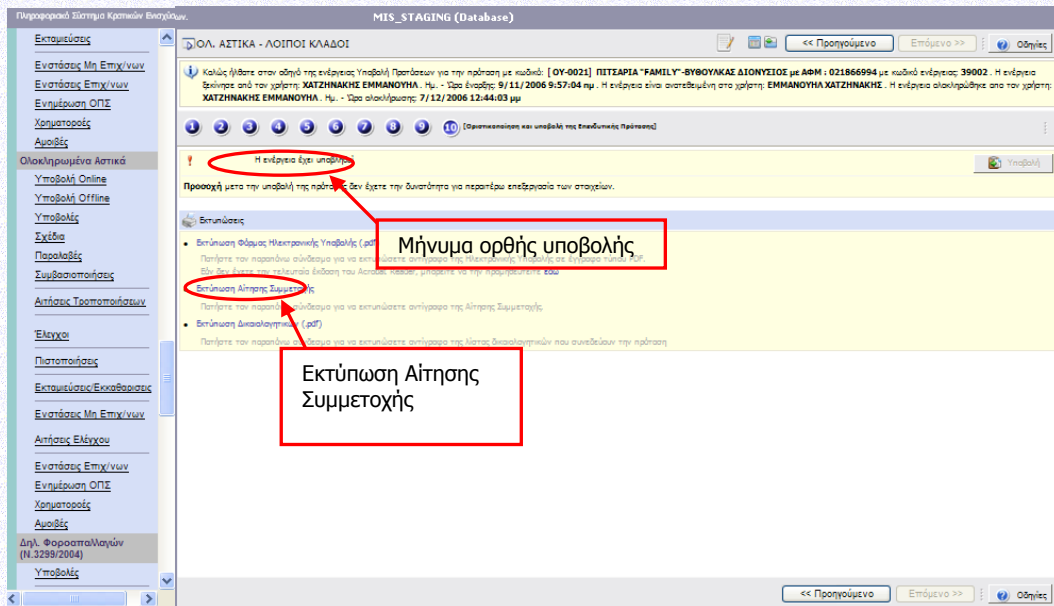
Πληροφοριακό Σύστημα Κρατικών Ενισχύσεων

MIS_STAGING (Database)

Εκταμιεύσεις
Ενστάσεις Μη Επιχ/νων
Ενστάσεις Επιχ/νων
Ενημέρωση ΟΠΣ
Χρηματορροές
Αμοιβές
Ολοκληρωμένα Αστικά
Υποβολή Online
Υποβολή Offline
Υποβολές
Σχέδια
Παραλαβές
Συμβασιοποιήσεις
Αιτήσεις Τροποποιήσεων
Έλεγχοι
Πιστοποιήσεις
Εκταμιεύσεις/Εκκαθαρίσεις
Ενστάσεις Μη Επιχ/νων
Αιτήσεις Ελέγχου
Ενστάσεις Επιχ/νων
Ενημέρωση ΟΠΣ
Χρηματορροές
Αμοιβές
Δηλ. Φοροαπαλλαγών (Ν.3299/2004)
Υποβολές

ΟΛ. ΑΣΤΙΚΑ - ΛΟΙΠΟΙ ΚΛΑΔΟΙ

<< Προηγούμενο | Επόμενο >> | Οδηγίες

Καλώς ήλθατε στον οδηγό της ενέργειας Υποβολή Προτάσεων για την πρόταση με κωδικό: [ ΟΥ-0021] ΠΙΤΣΑΡΙΑ "FAMILY"-ΒΥΘΟΥΛΚΑΣ ΔΙΟΝΥΣΙΟΣ με ΑΦΜ : 021866994 με κωδικό ενέργειας: 39002 . Η ενέργεια ξεκίνησε από τον χρήστη: ΧΑΤΖΗΝΑΚΗΣ ΕΜΜΑΝΟΥΗΛ . Ημ. - Ώρα έναρξης: 9/11/2006 9:57:04 πμ . Η ενέργεια είναι ανατεθειμένη στο χρήστη: ΕΜΜΑΝΟΥΗΛ ΧΑΤΖΗΝΑΚΗΣ . Η ενέργεια ολοκληρώθηκε από τον χρήστη: ΧΑΤΖΗΝΑΚΗΣ ΕΜΜΑΝΟΥΗΛ . Ημ. - Ώρα ολοκλήρωσης: 7/12/2006 12:44:03 μμ

1 2 3 4 5 6 7 8 9 10 [Οριστικοποίηση και υποβολή της Επενδυτικής Πρότασης]

Η ενέργεια έχει υποβληθεί

Υποβολή

Προσοχή μετα την υποβολή της πρότασης δεν έχετε την δυνατότητα για περαιτέρω επεξεργασία των στοιχείων.

Εκτυπώσεις

Εκτύπωση Φόρμας Ηλεκτρονικής Υποβολής (.pdf)
Πατήστε τον παραπάνω σύνδεσμο για να εκτυπώσετε αντίγραφο της Ηλεκτρονικής Υποβολής σε έγγραφο τύπου PDF. Εάν δεν έχετε την τελευταία έκδοση του Acrobat Reader, μπορείτε να την προμηθευτείτε εδώ

Εκτύπωση Αίτησης Συμμετοχής
Πατήστε τον παραπάνω σύνδεσμο για να εκτυπώσετε αντίγραφο της Αίτησης Συμμετοχής

Εκτύπωση Δικαιολογητικών (.pdf)
Πατήστε τον παραπάνω σύνδεσμο για να εκτυπώσετε αντίγραφο της λίστας δικαιολογητικών που συνοδεύουν την πρόταση

Μήνυμα ορθής υποβολής

Εκτύπωση Αίτησης Συμμετοχής

<< Προηγούμενο | Επόμενο >> | Οδηγίες